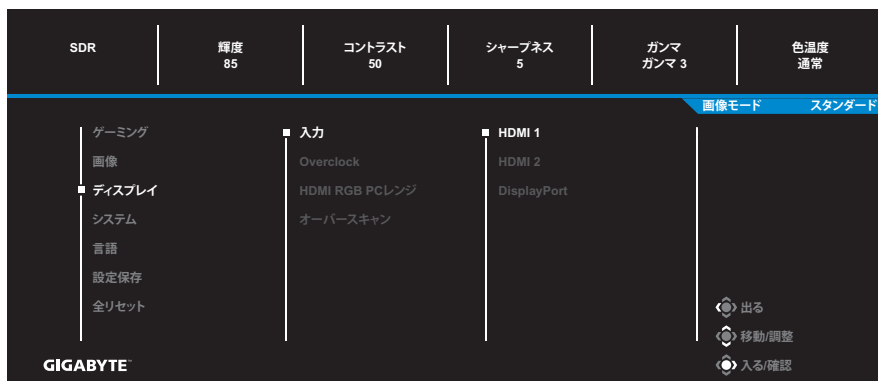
SDR

輝度
85

コントラスト
50

シャープネス
5

ガンマ
ガンマ 3

色温度
通常

画像モード スタンダード

ゲーミング
画像
ディスプレイ
システム
言語
設定保存
全リセット

入力
Overclock
HDMI RGB PCレンジ
オーバースキャン

HDMI 1
HDMI 2
DisplayPort

出る
移動/調整
入る/確認

GIGABYTE™